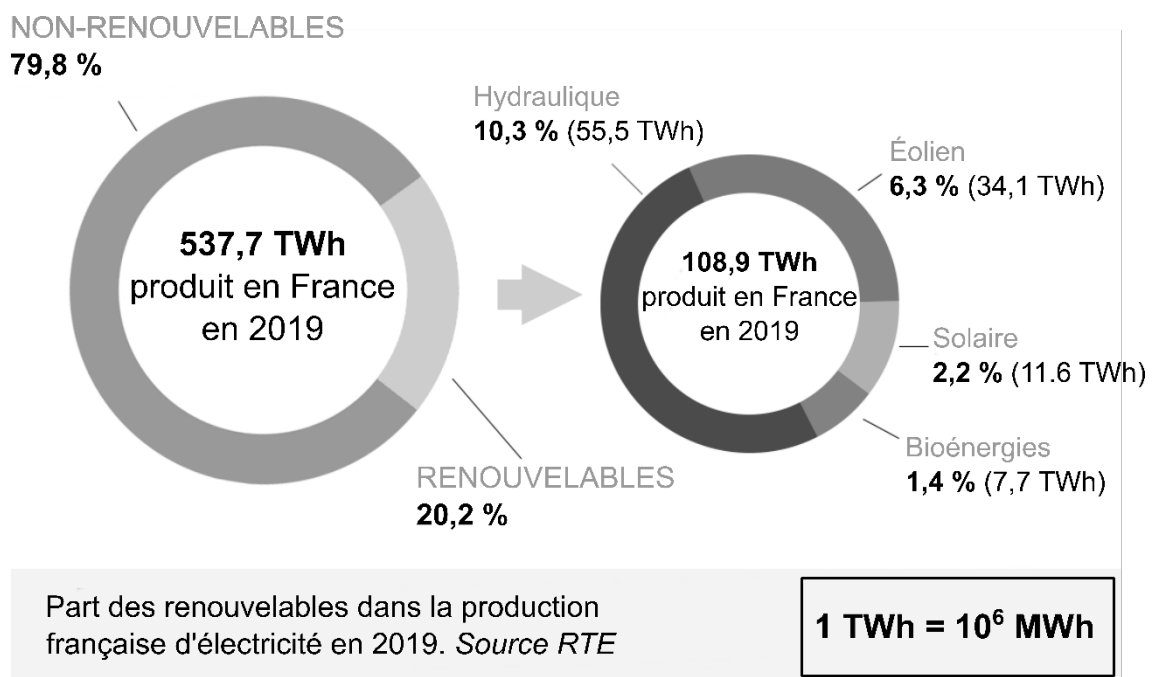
NON-RENOUVELABLES
**79,8 %**

**537,7 TWh**
produit en France
en 2019

RENOUVELABLES
**20,2 %**

Hydraulique
**10,3 %** (55,5 TWh)

Éolien
**6,3 %** (34,1 TWh)

**108,9 TWh**
produit en France
en 2019

Solaire
**2,2 %** (11.6 TWh)

Bioénergies
**1,4 %** (7,7 TWh)

Part des renouvelables dans la production française d'électricité en 2019. *Source RTE*

**1 TWh = $10^6$ MWh**